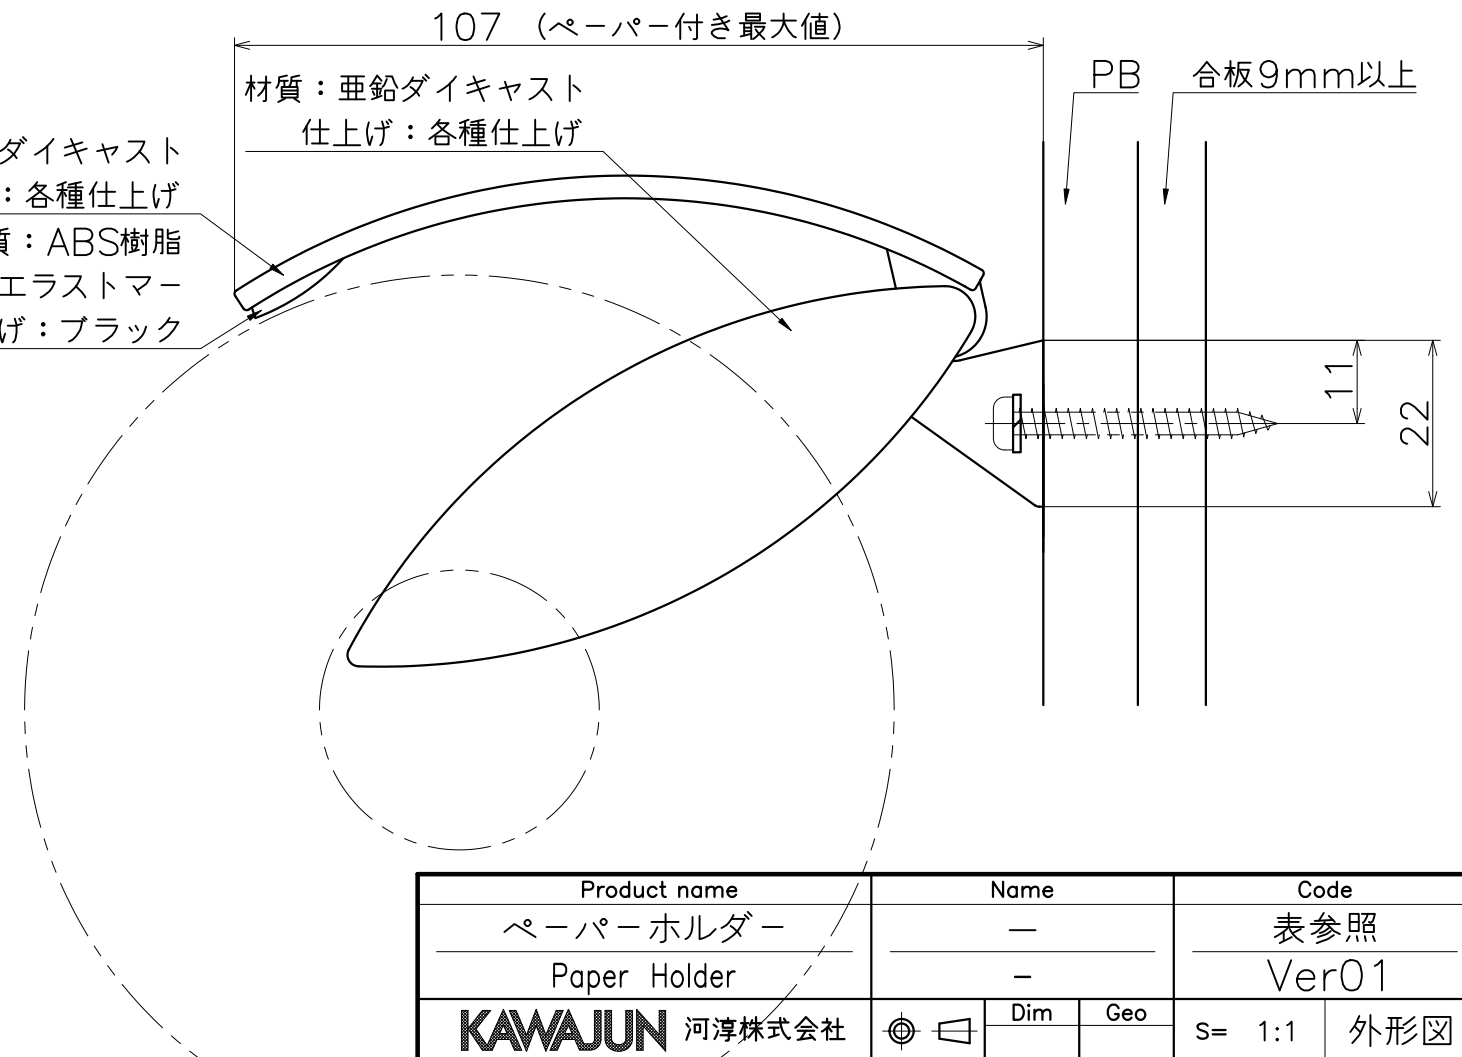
107 （ペーパー付き最大値）

材質：亜鉛ダイキャスト
仕上げ：各種仕上げ

PB

合板9mm以上

ダイキャスト
：各種仕上げ
質：ABS樹脂
エラストマー
げ：ブラック

11

22

| Product name | Name | | Code | |
|---|---|---|---|---|
| ペーパーホルダー | — | | 表参照 | |
| Paper Holder | – | | Ver01 | |
| KAWAJUN 河淳株式会社 | | Dim | Geo | S= 1:1 | 外形図 |